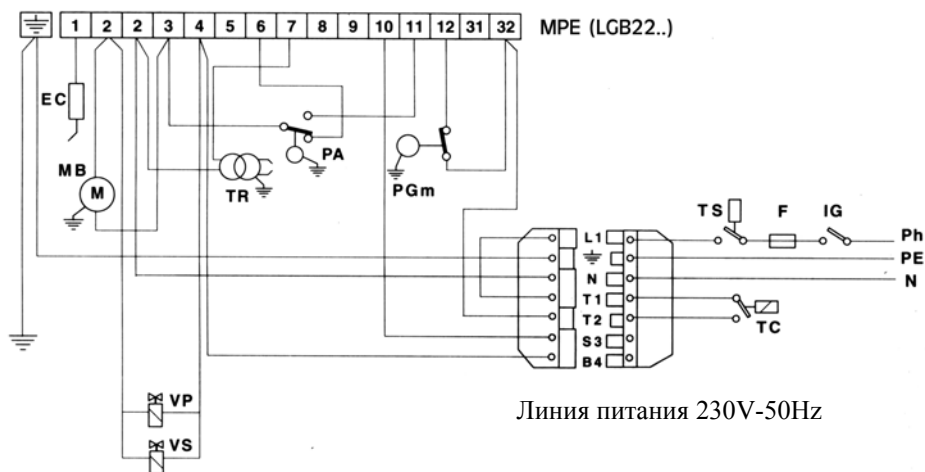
| 1 | 2 | 2 | 3 | 4 | 5 | 6 | 7 | 8 | 9 | 10 | 11 | 12 | 31 | 32 |
|---|---|---|---|---|---|---|---|---|---|---|---|---|---|---|

MPE (LGB22..)

EC

MB

M

TR

PA

PGm

TS

F

IG

L1

N

T1

T2

S3

B4

Ph

PE

N

TC

VP

VS

Линия питания 230V-50Hz